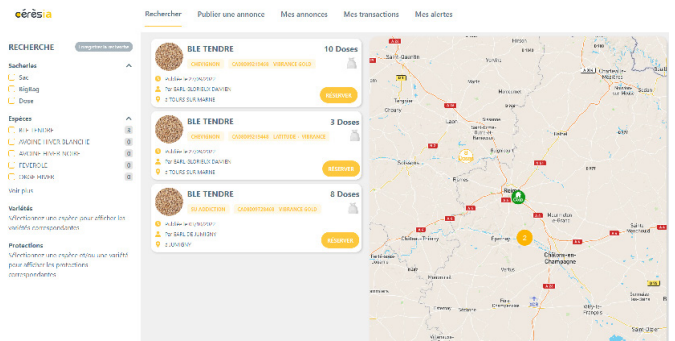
céréstia

Rechercher Publier une annonce Mes annonces Mes transactions Mes alertes

RECHERCHE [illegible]

Sacheries
Sac
BigBag
Dose

Espèces
BLE TENDRE 3
AVOINE HIVER BLANCHE 0
AVOINE HIVER NOIRE 0
FEVEROLE 0
ORGE HIVER 0
Voir plus

Variétés
Sélectionner une espèce pour afficher les variétés correspondantes

Protections
Sélectionner une espèce et/ou une variété pour afficher les protections correspondantes

BLE TENDRE 10 Doses
CHEVIGNON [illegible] VIBRANCE GOLD
Publiée le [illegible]
Par SARL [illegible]
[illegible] TOURS SUR MARNE
RESERVER

BLE TENDRE 3 Doses
CHEVIGNON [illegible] LOTUS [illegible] VIBRANCE
Publiée le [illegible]
Par SARL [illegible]
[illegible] TOURS SUR MARNE
RESERVER

BLE TENDRE 8 Doses
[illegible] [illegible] VIBRANCE GOLD
Publiée le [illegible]
Par SARL DE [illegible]
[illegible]
RESERVER

Reims
Épernay
Châlons-en-Champagne
Château-Thierry
Vertus
2